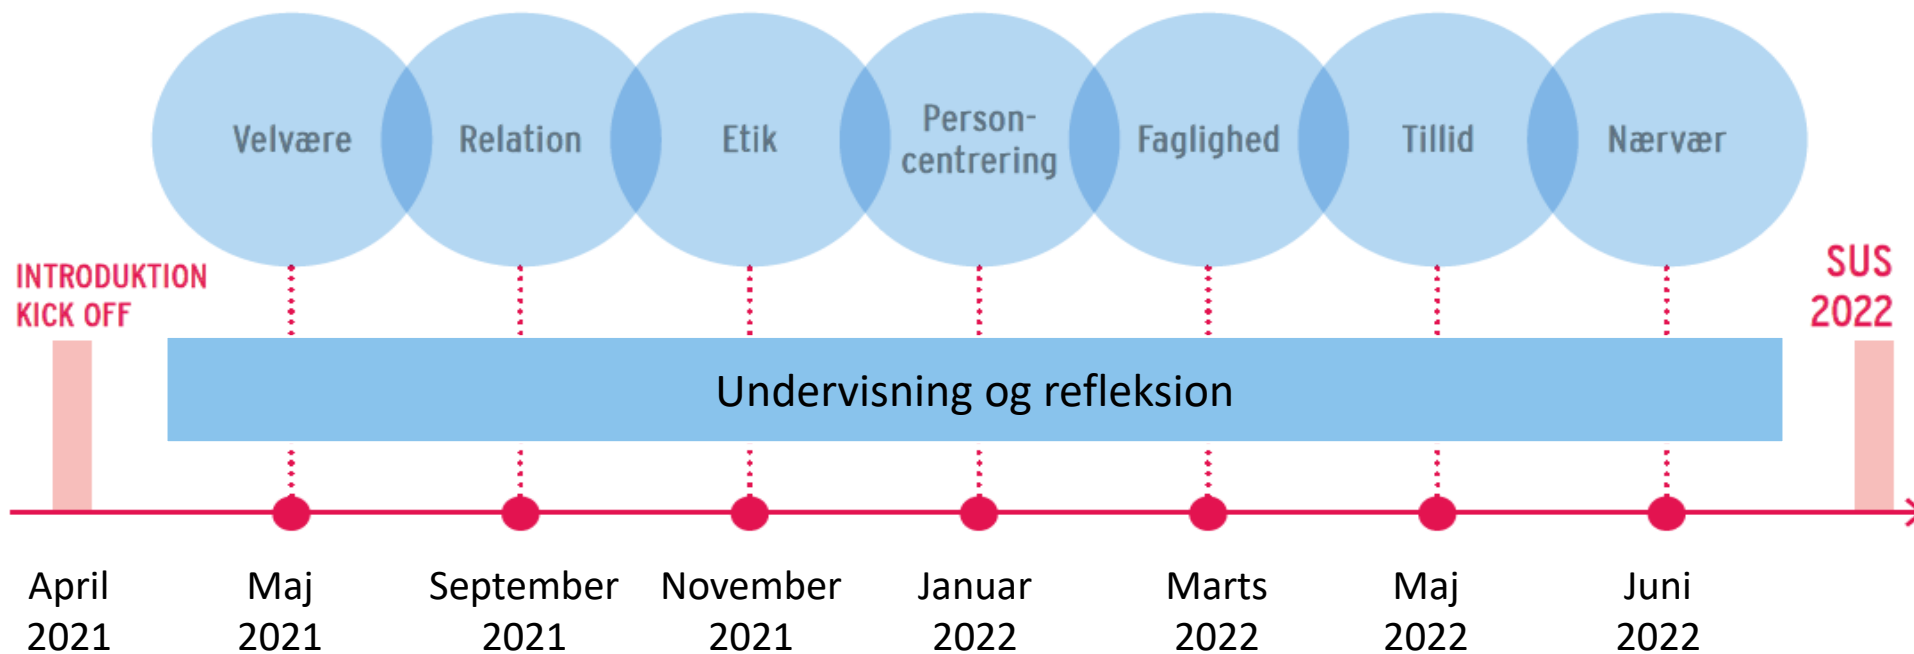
Velvære
Relation
Etik
Personcentrering
Faglighed
Tillid
Nærvær

INTRODUKTION KICK OFF

SUS 2022

Undervisning og refleksion

April 2021
Maj 2021
September 2021
November 2021
Januar 2022
Marts 2022
Maj 2022
Juni 2022